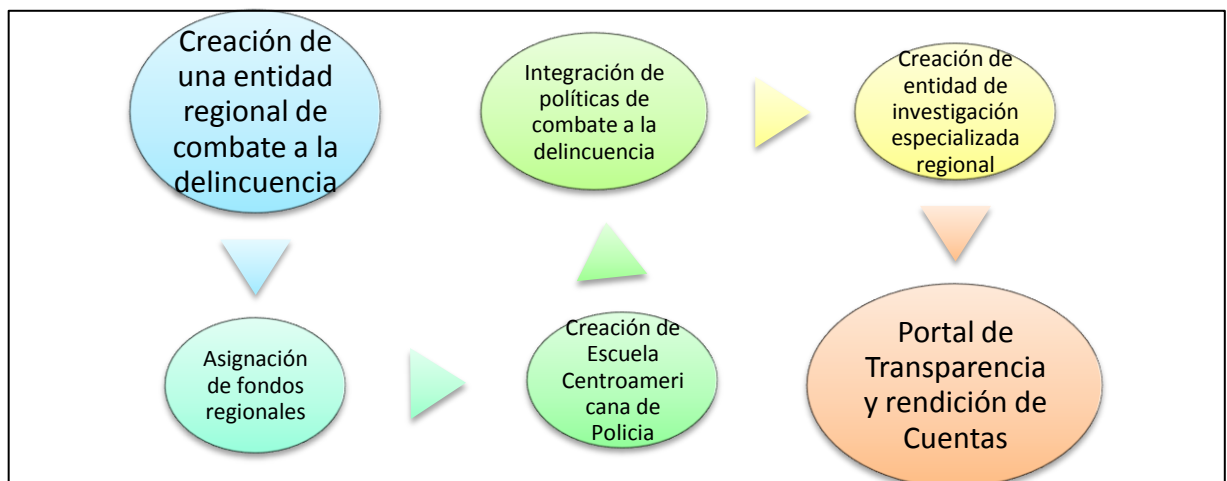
Creación de una entidad regional de combate a la delincuencia

Asignación de fondos regionales

Creación de Escuela Centroameri cana de Policia

Integración de políticas de combate a la delincuencia

Creación de entidad de investigación especializada regional

Portal de Transparencia y rendición de Cuentas